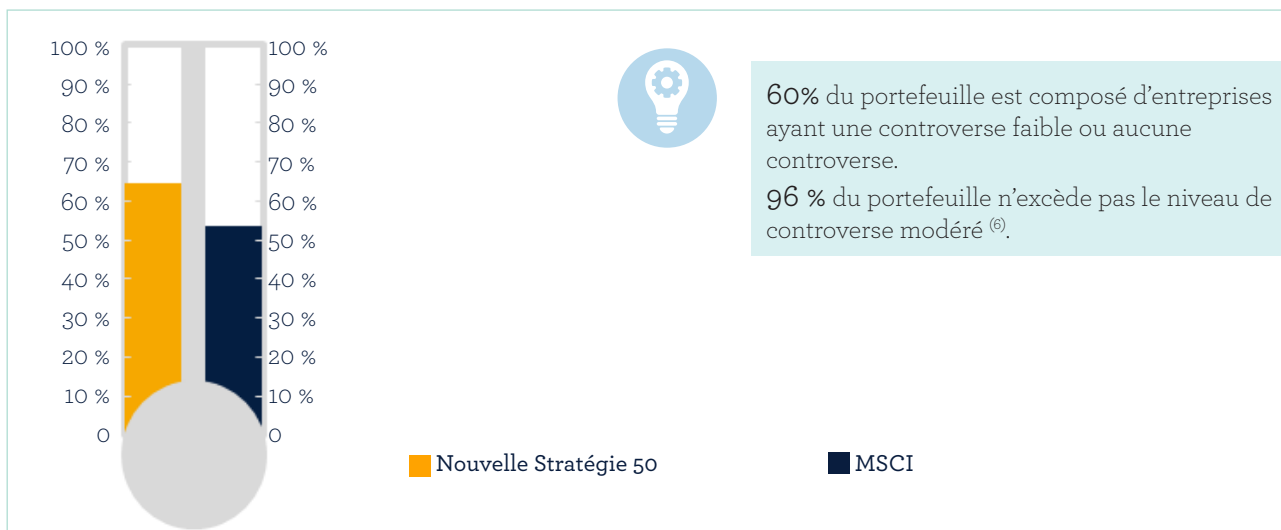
100 %
90 %
80 %
70 %
60 %
50 %
40 %
30 %
20 %
10 %
0

100 %
90 %
80 %
70 %
60 %
50 %
40 %
30 %
20 %
10 %
0

60% du portefeuille est composé d'entreprises ayant une controverse faible ou aucune controverse.
96 % du portefeuille n'excède pas le niveau de controverse modéré $^{(6)}$.

Nouvelle Stratégie 50
MSCI